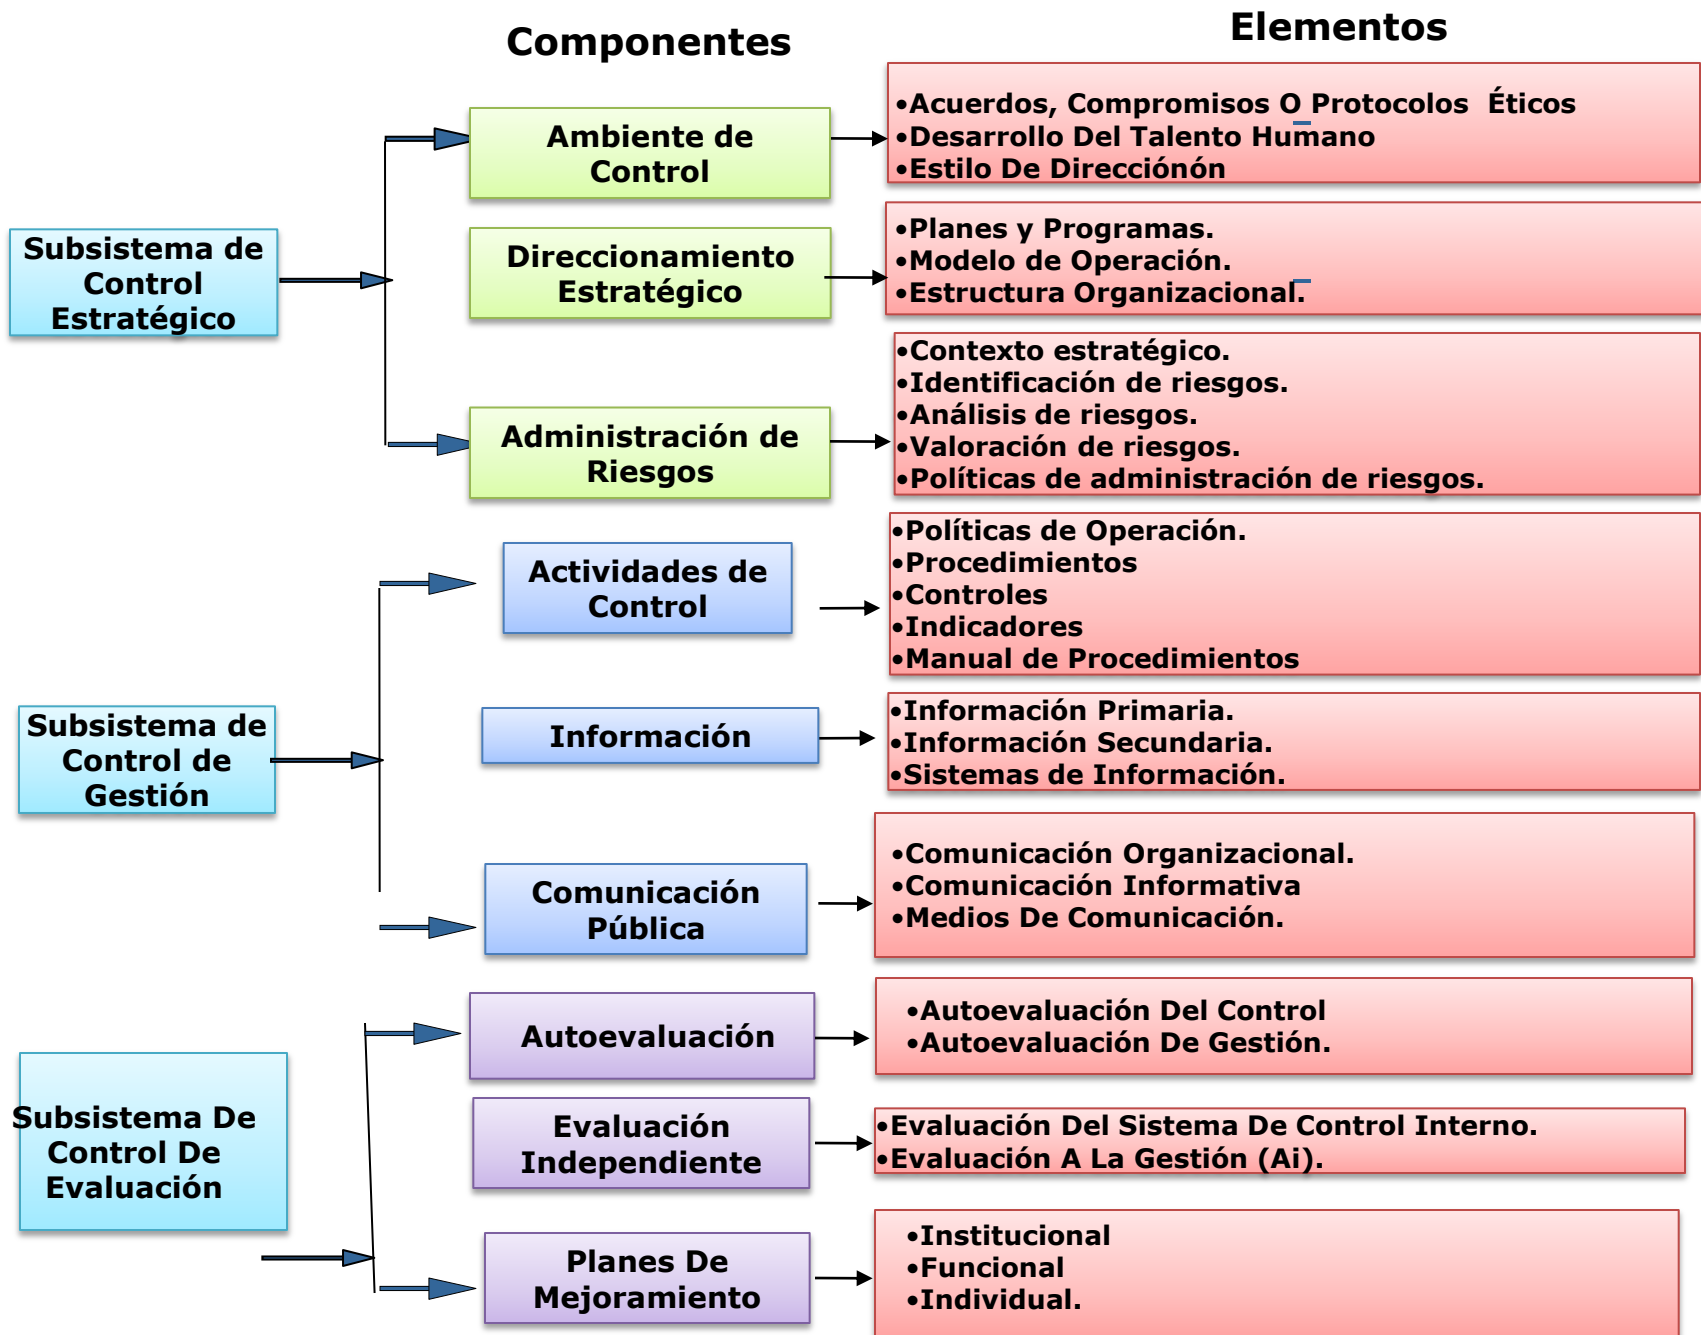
Componentes

Elementos

Subsistema de Control Estratégico

Ambiente de Control

•Acuerdos, Compromisos O Protocolos Éticos
•Desarrollo Del Talento Humano
•Estilo De Direcciónón

Direccionamiento Estratégico

•Planes y Programas.
•Modelo de Operación.
•Estructura Organizacional.

Administración de Riesgos

•Contexto estratégico.
•Identificación de riesgos.
•Análisis de riesgos.
•Valoración de riesgos.
•Políticas de administración de riesgos.

Subsistema de Control de Gestión

Actividades de Control

•Políticas de Operación.
•Procedimientos
•Controles
•Indicadores
•Manual de Procedimientos

Información

•Información Primaria.
•Información Secundaria.
•Sistemas de Información.

Comunicación Pública

•Comunicación Organizacional.
•Comunicación Informativa
•Medios De Comunicación.

Subsistema De Control De Evaluación

Autoevaluación

•Autoevaluación Del Control
•Autoevaluación De Gestión.

Evaluación Independiente

•Evaluación Del Sistema De Control Interno.
•Evaluación A La Gestión (Ai).

Planes De Mejoramiento

•Institucional
•Funcional
•Individual.